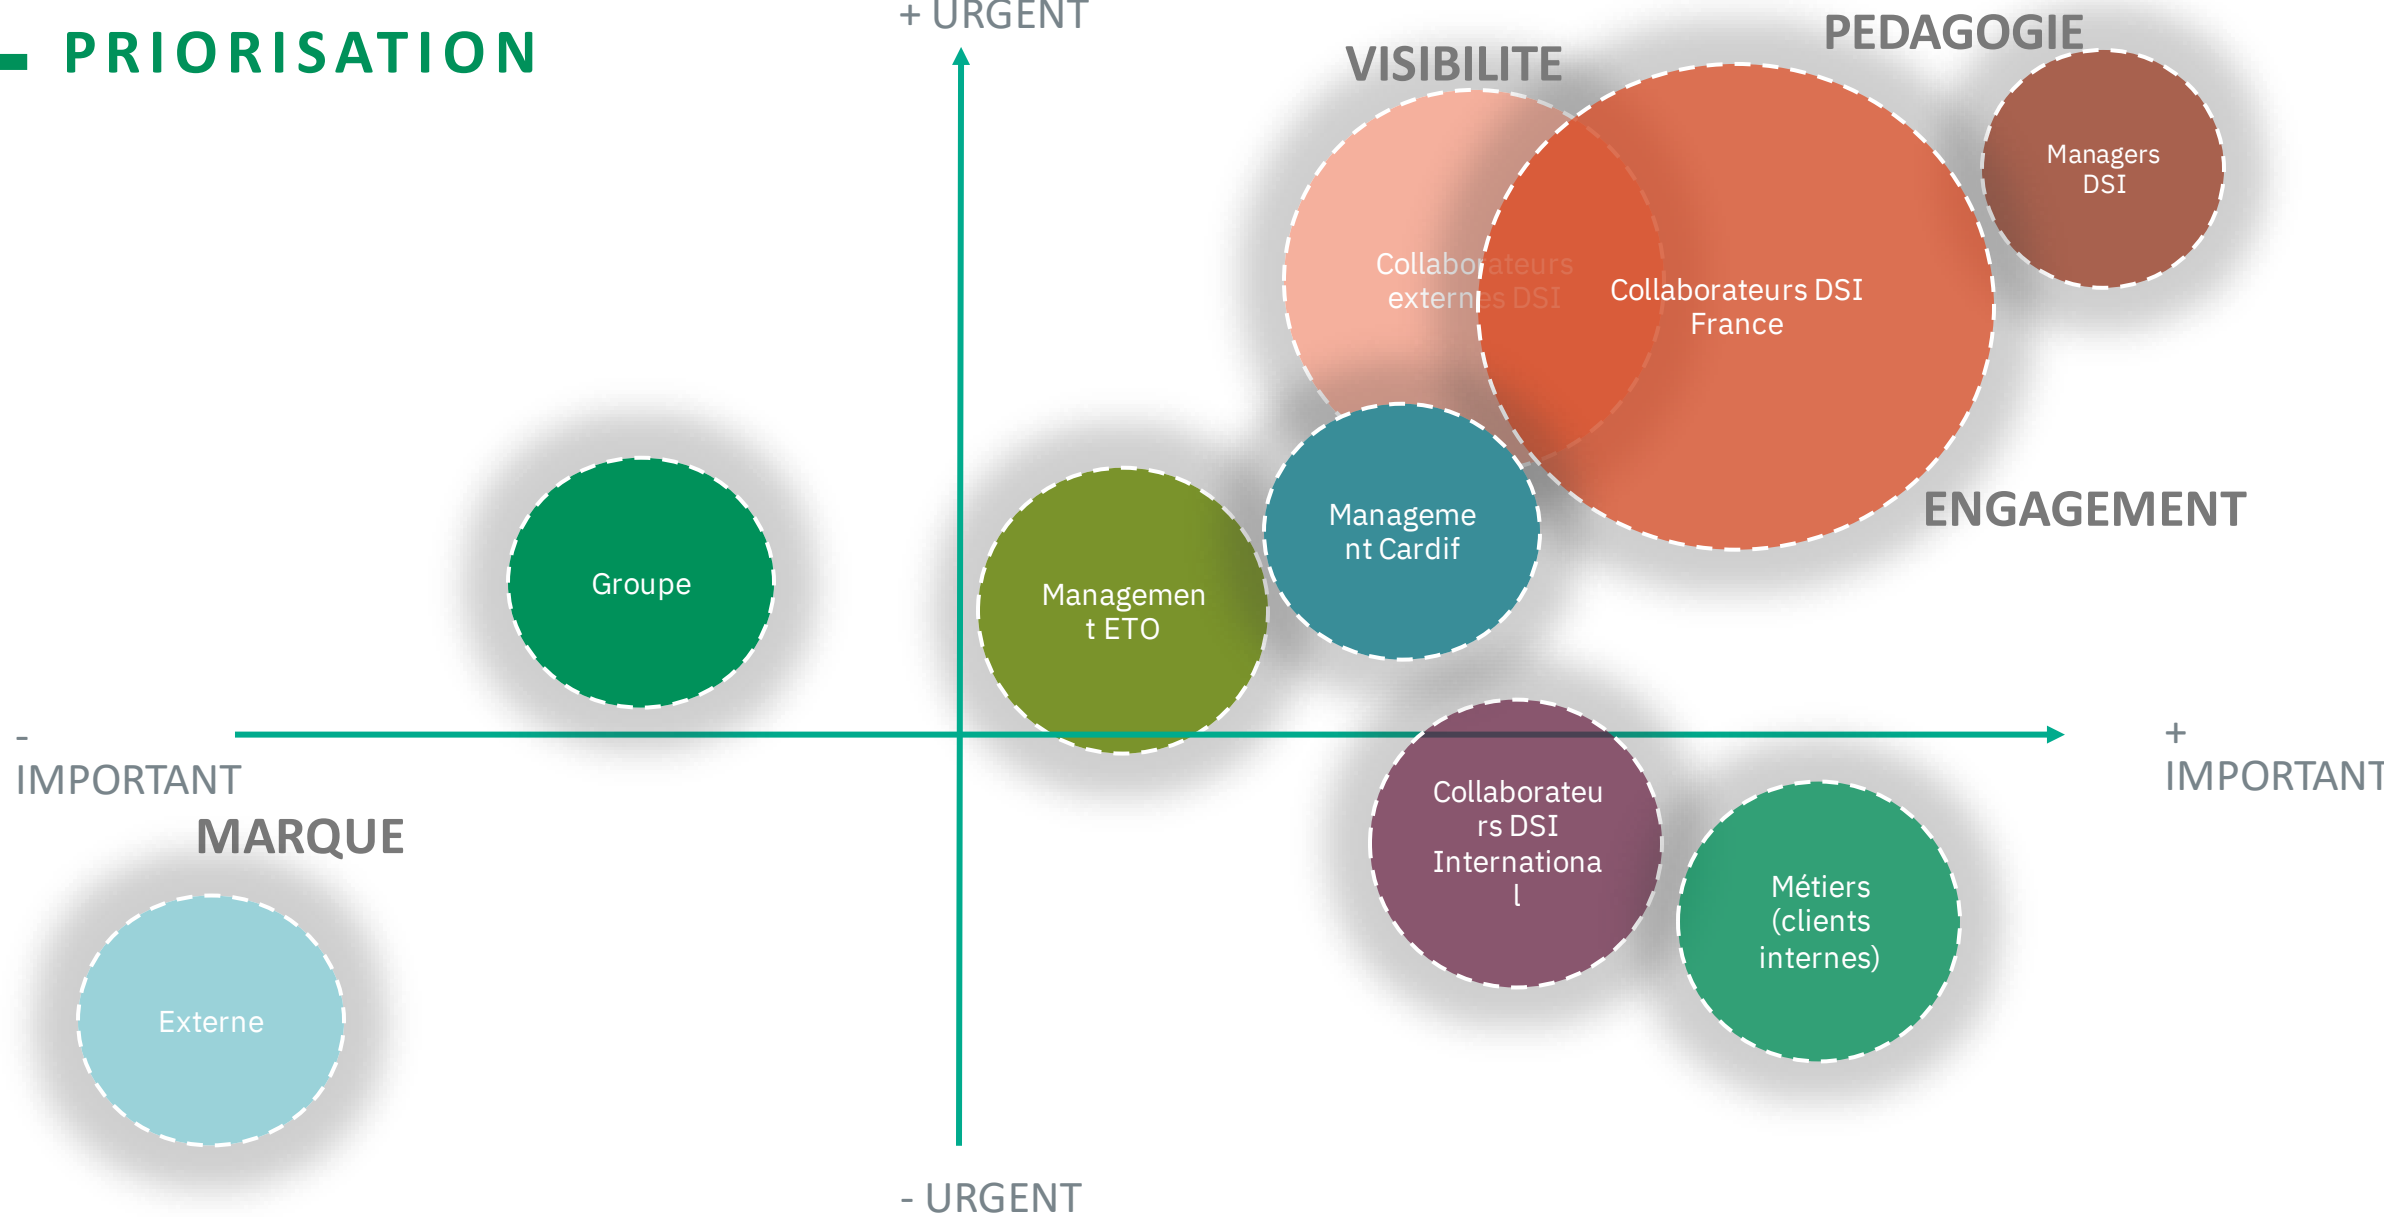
PRIORISATION

+ URGENT

VISIBILITE

PEDAGOGIE

Managers DSI

Collaborateurs externes DSI

Collaborateurs DSI France

ENGAGEMENT

Groupe

Management ETO

Management Cardif

- IMPORTANT

+ IMPORTANT

MARQUE

Collaborateurs DSI International

Métiers (clients internes)

Externe

- URGENT